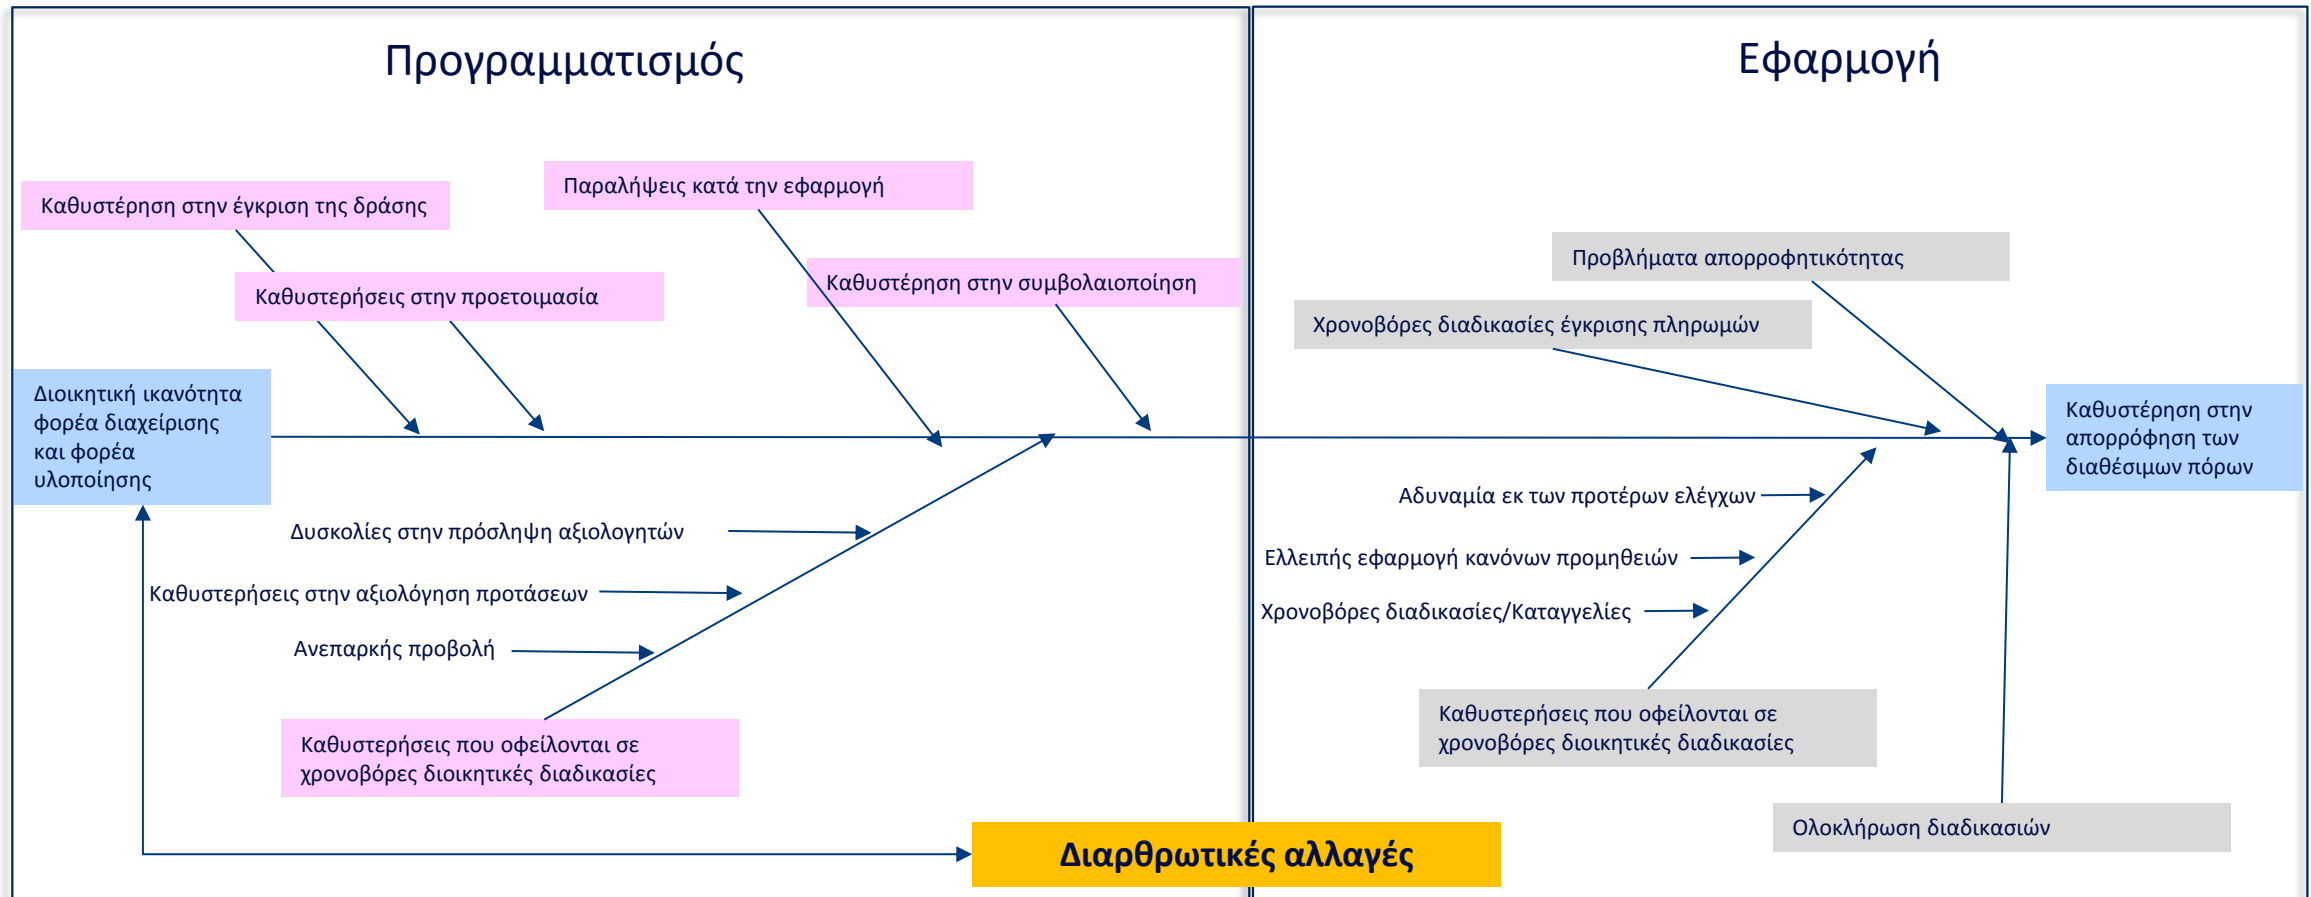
Προγραμματισμός

Εφαρμογή

Καθυστέρηση στην έγκριση της δράσης

Παραλήψεις κατά την εφαρμογή

Καθυστερήσεις στην προετοιμασία

Καθυστέρηση στην συμβολαιοποίηση

Προβλήματα απορροφητικότητας

Χρονοβόρες διαδικασίες έγκρισης πληρωμών

Διοικητική ικανότητα φορέα διαχείρισης και φορέα υλοποίησης

Καθυστέρηση στην απορρόφηση των διαθέσιμων πόρων

Αδυναμία εκ των προτέρων ελέγχων

Δυσκολίες στην πρόσληψη αξιολογητών

Ελλειπής εφαρμογή κανόνων προμηθειών

Καθυστερήσεις στην αξιολόγηση προτάσεων

Χρονοβόρες διαδικασίες/Καταγγελίες

Ανεπαρκής προβολή

Καθυστερήσεις που οφείλονται σε χρονοβόρες διοικητικές διαδικασίες

Καθυστερήσεις που οφείλονται σε χρονοβόρες διοικητικές διαδικασίες

Ολοκλήρωση διαδικασιών

Διαρθρωτικές αλλαγές